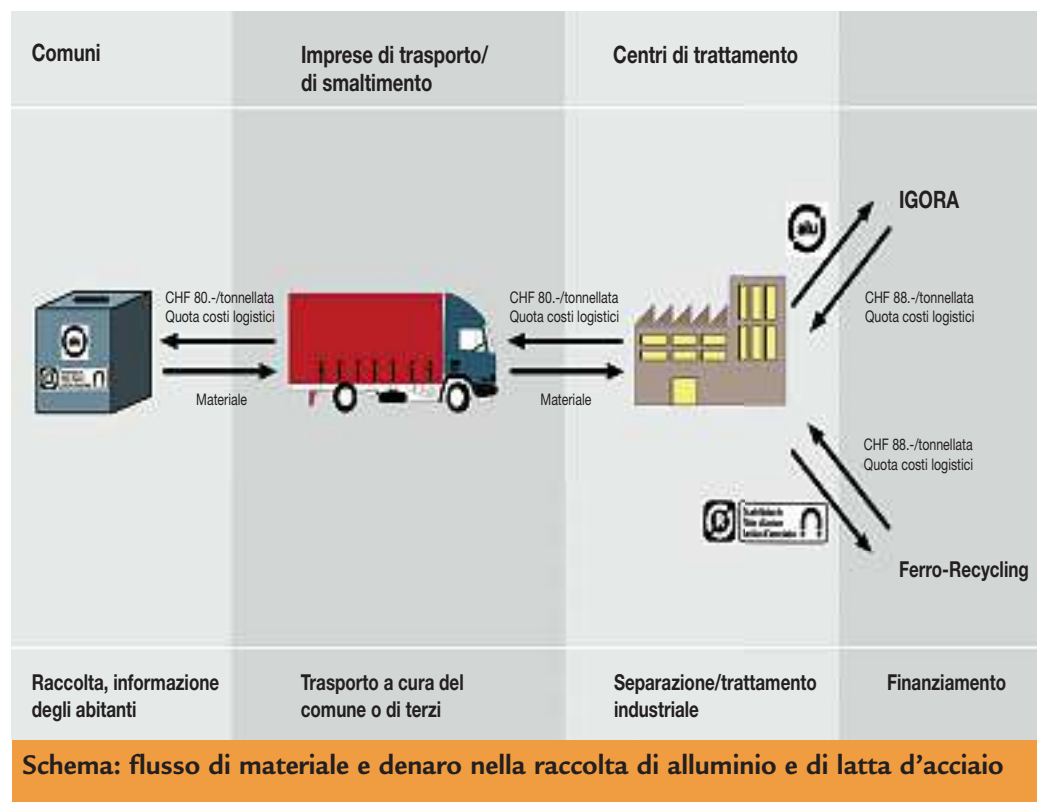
Comuni

Imprese di trasporto/ di smaltimento

Centri di trattamento

IGORA

alu

CHF 80.-/tonnellata
Quota costi logistici

Materiale

CHF 80.-/tonnellata
Quota costi logistici

Materiale

CHF 88.-/tonnellata
Quota costi logistici

CHF 88.-/tonnellata
Quota costi logistici

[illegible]

Ferro-Recycling

Raccolta, informazione degli abitanti

Trasporto a cura del comune o di terzi

Separazione/trattamento industriale

Finanziamento

Schema: flusso di materiale e denaro nella raccolta di alluminio e di latta d'acciaio